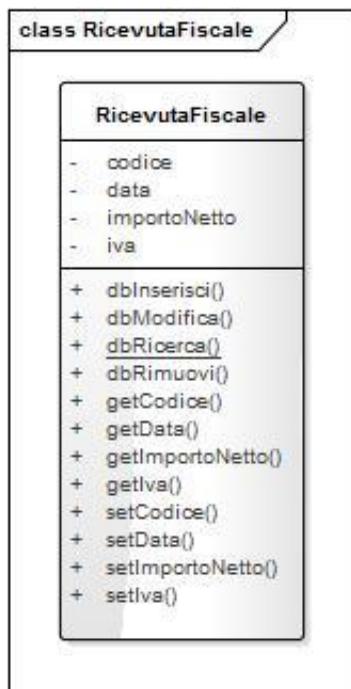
class RicevutaFiscale

RicevutaFiscale

- codice
- data
- importoNetto
- iva

+ dbInserisci()
+ dbModifica()
+ dbRicerca()
+ dbRimuovi()
+ getCodice()
+ getData()
+ getImportoNetto()
+ getIva()
+ setCodice()
+ setData()
+ setImportoNetto()
+ setIva()